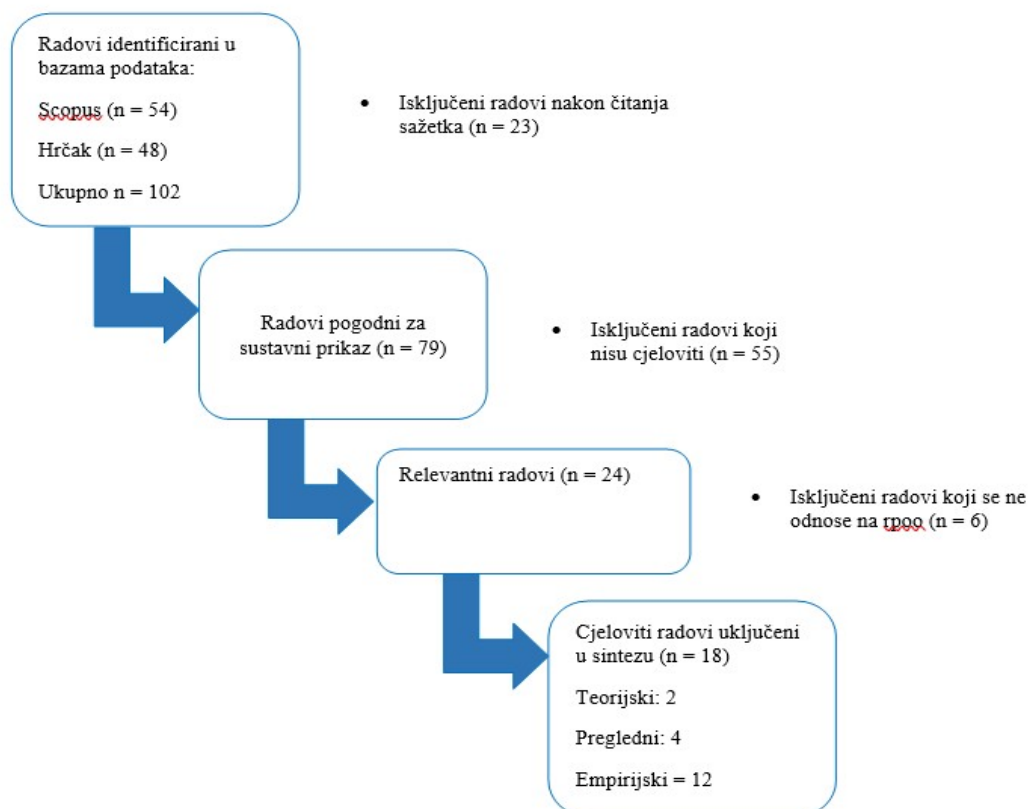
Radovi identificirani u bazama podataka:

Scopus (n = 54)

Hrčak (n = 48)

Ukupno n = 102

• Isključeni radovi nakon čitanja sažetka (n = 23)

Radovi pogodni za sustavni prikaz (n = 79)

• Isključeni radovi koji nisu cjeloviti (n = 55)

Relevantni radovi (n = 24)

• Isključeni radovi koji se ne odnose na rpoo (n = 6)

Cjeloviti radovi uključeni u sintezu (n = 18)

Teorijski: 2

Pregledni: 4

Empirijski = 12